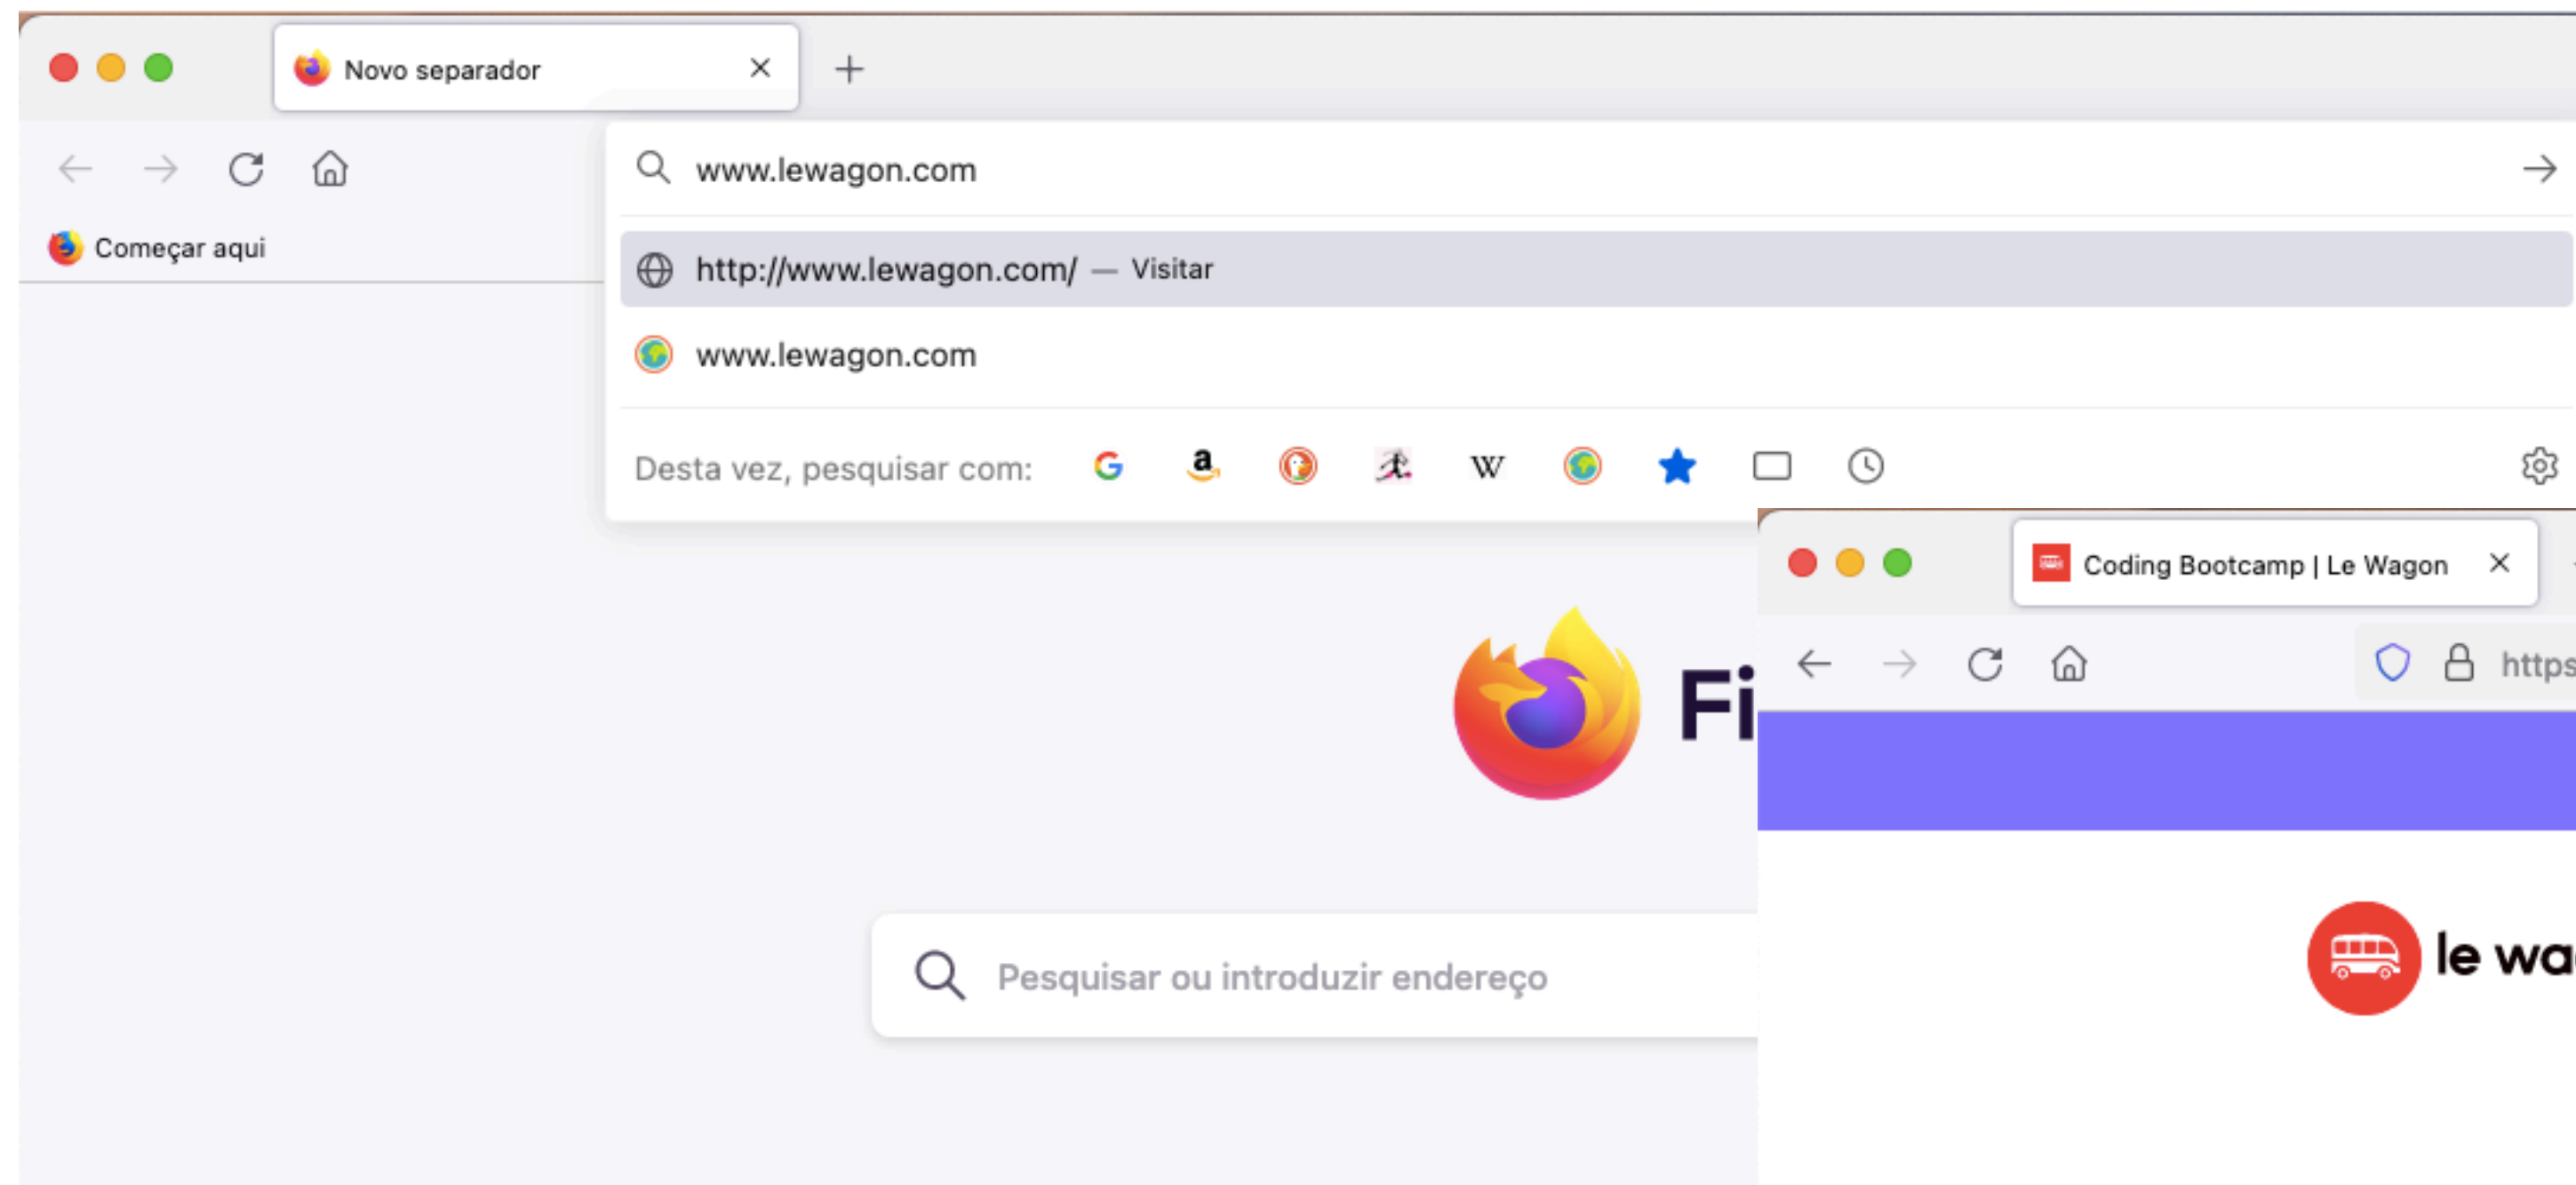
Novo separador

www.lewagon.com

Começar aqui

http://www.lewagon.com/ — Visitar

www.lewagon.com

Desta vez, pesquisar com:

Fi

Pesquisar ou introduzir endereço

Coding Bootcamp | Le Wagon

https

le wa